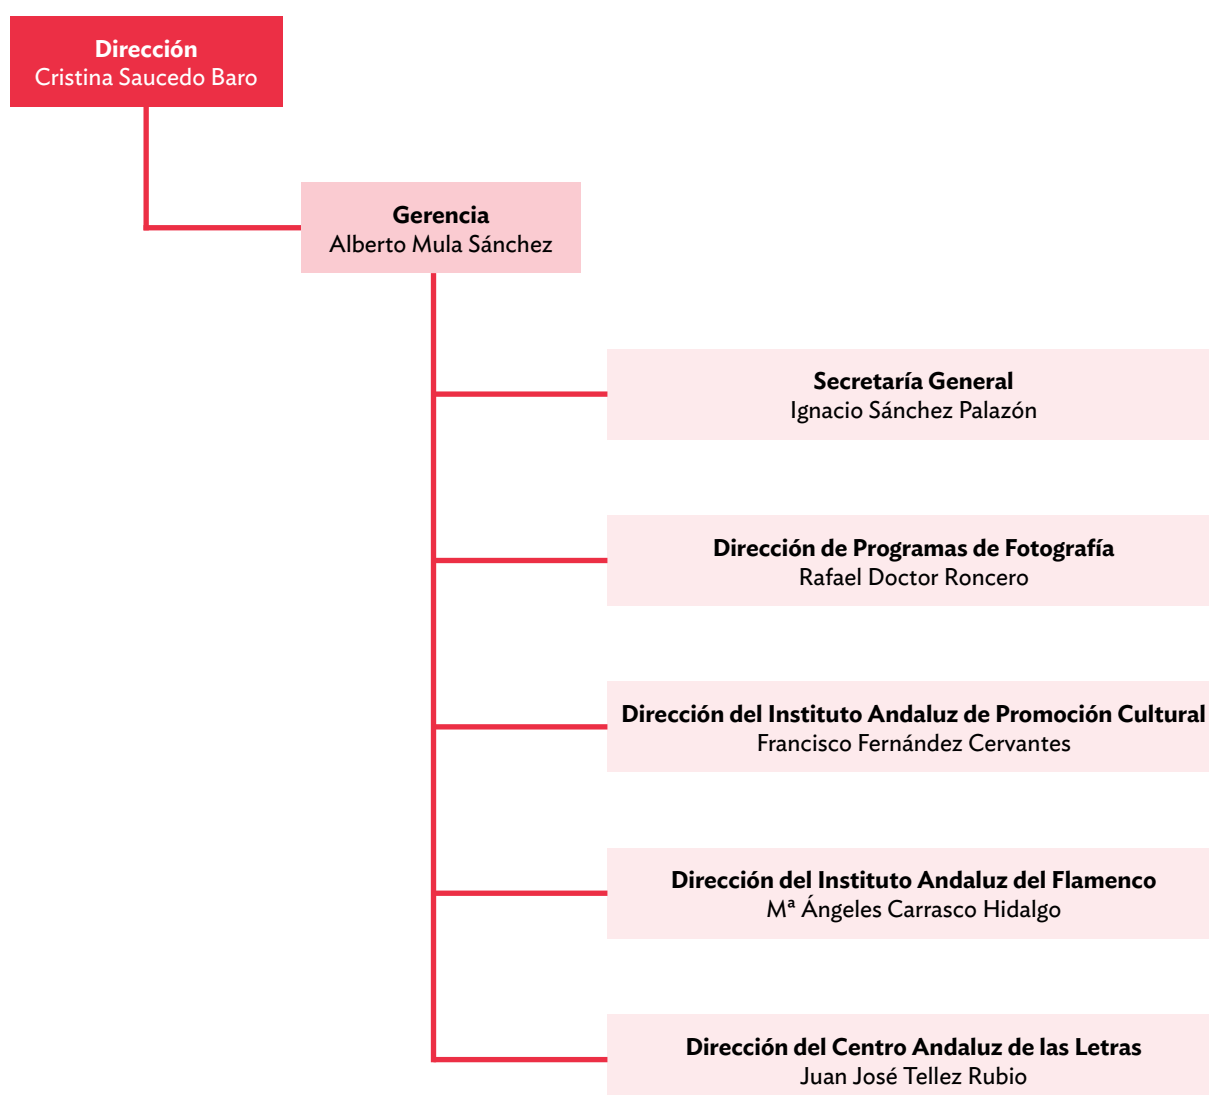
Dirección
Cristina Saucedo Baro

Gerencia
Alberto Mula Sánchez

Secretaría General
Ignacio Sánchez Palazón

Dirección de Programas de Fotografía
Rafael Doctor Roncero

Dirección del Instituto Andaluz de Promoción Cultural
Francisco Fernández Cervantes

Dirección del Instituto Andaluz del Flamenco
Mª Ángeles Carrasco Hidalgo

Dirección del Centro Andaluz de las Letras
Juan José Tellez Rubio